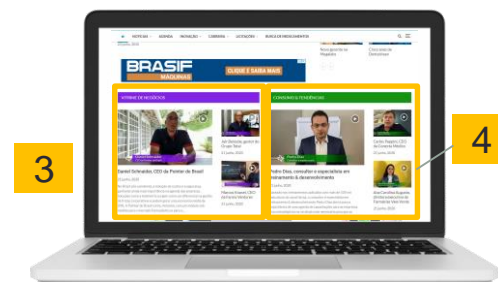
NOTÍCIAS · AGENDA · INOVAÇÃO · CARREIRA · LICITAÇÕES · BUSCA DE FORNECEDORES

BRASIF
MÁQUINAS
CLIQUE E SAIBA MAIS

VITRINE DE NEGÓCIOS

Daniel Schroeder, CEO da Pioneer do Brasil

CONSUMO & TENDÊNCIAS

Pedro Dias, consultor e especialista em treinamento & desenvolvimento

3

4